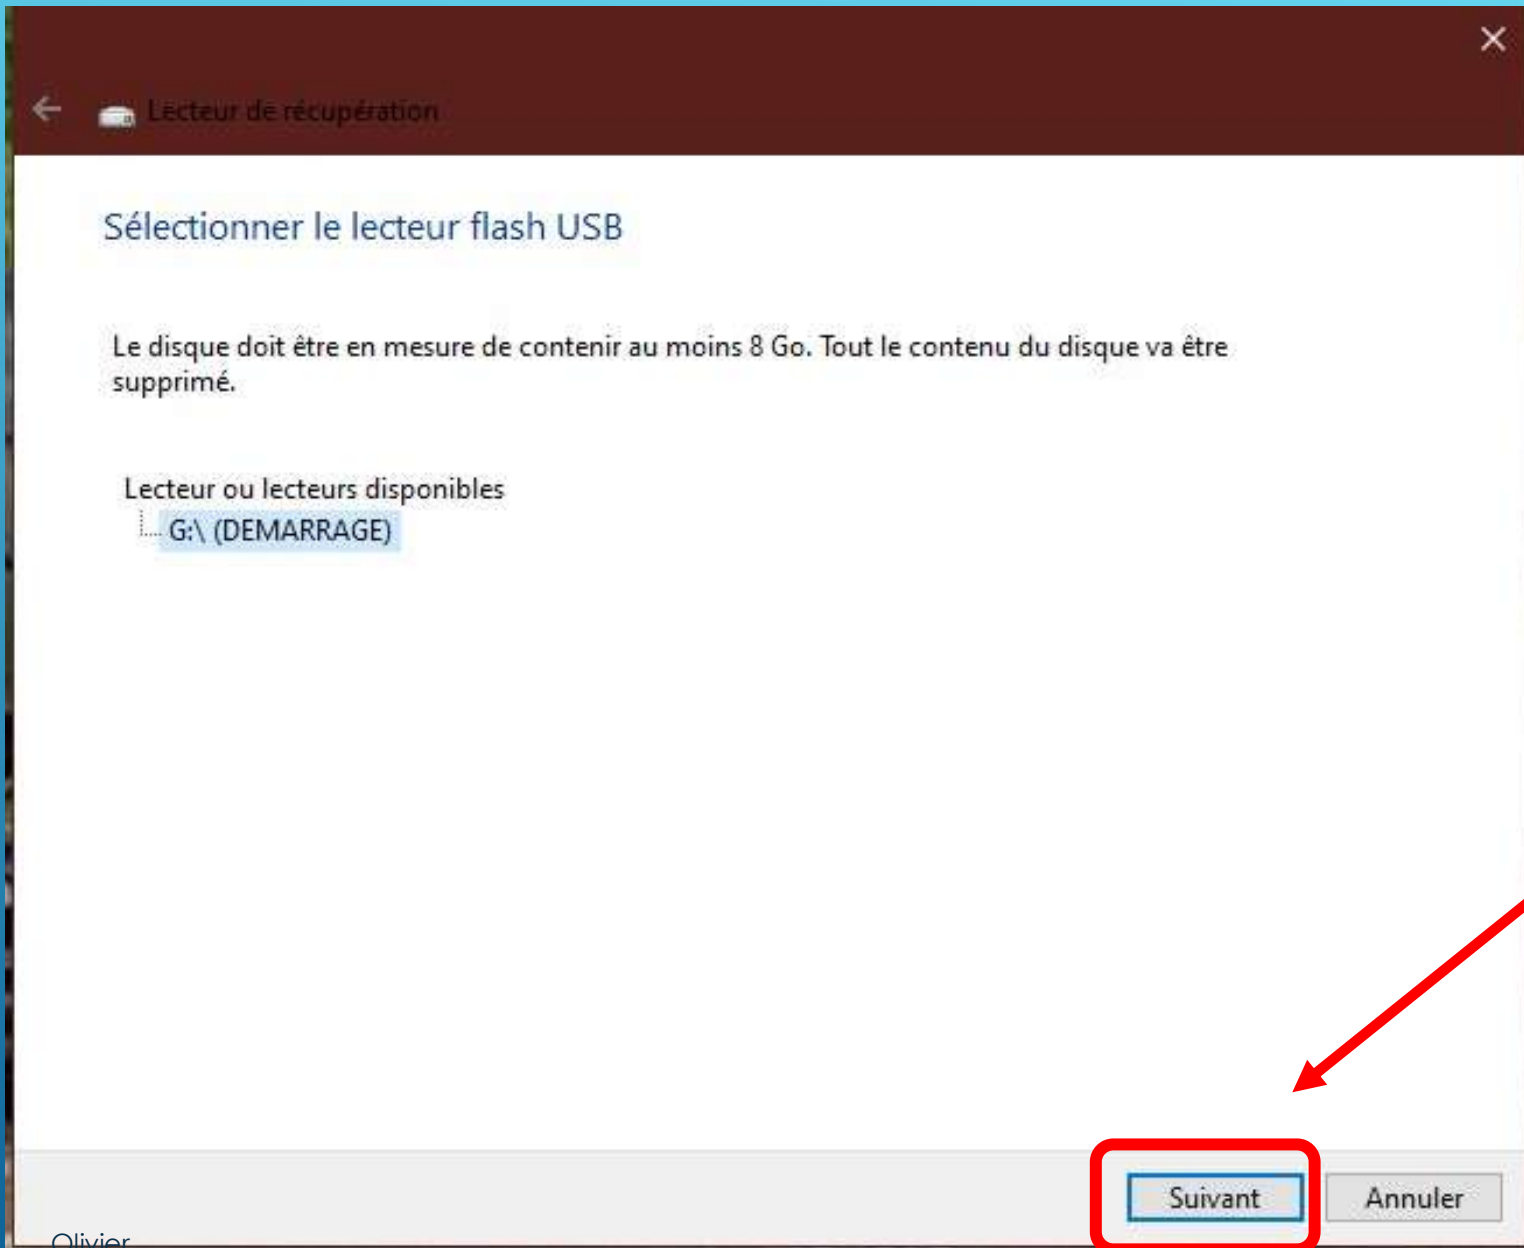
Lecteur de récupération

Sélectionner le lecteur flash USB

Le disque doit être en mesure de contenir au moins 8 Go. Tout le contenu du disque va être supprimé.

Lecteur ou lecteurs disponibles
G:\ (DEMARRAGE)

Suivant
Annuler

Olivier